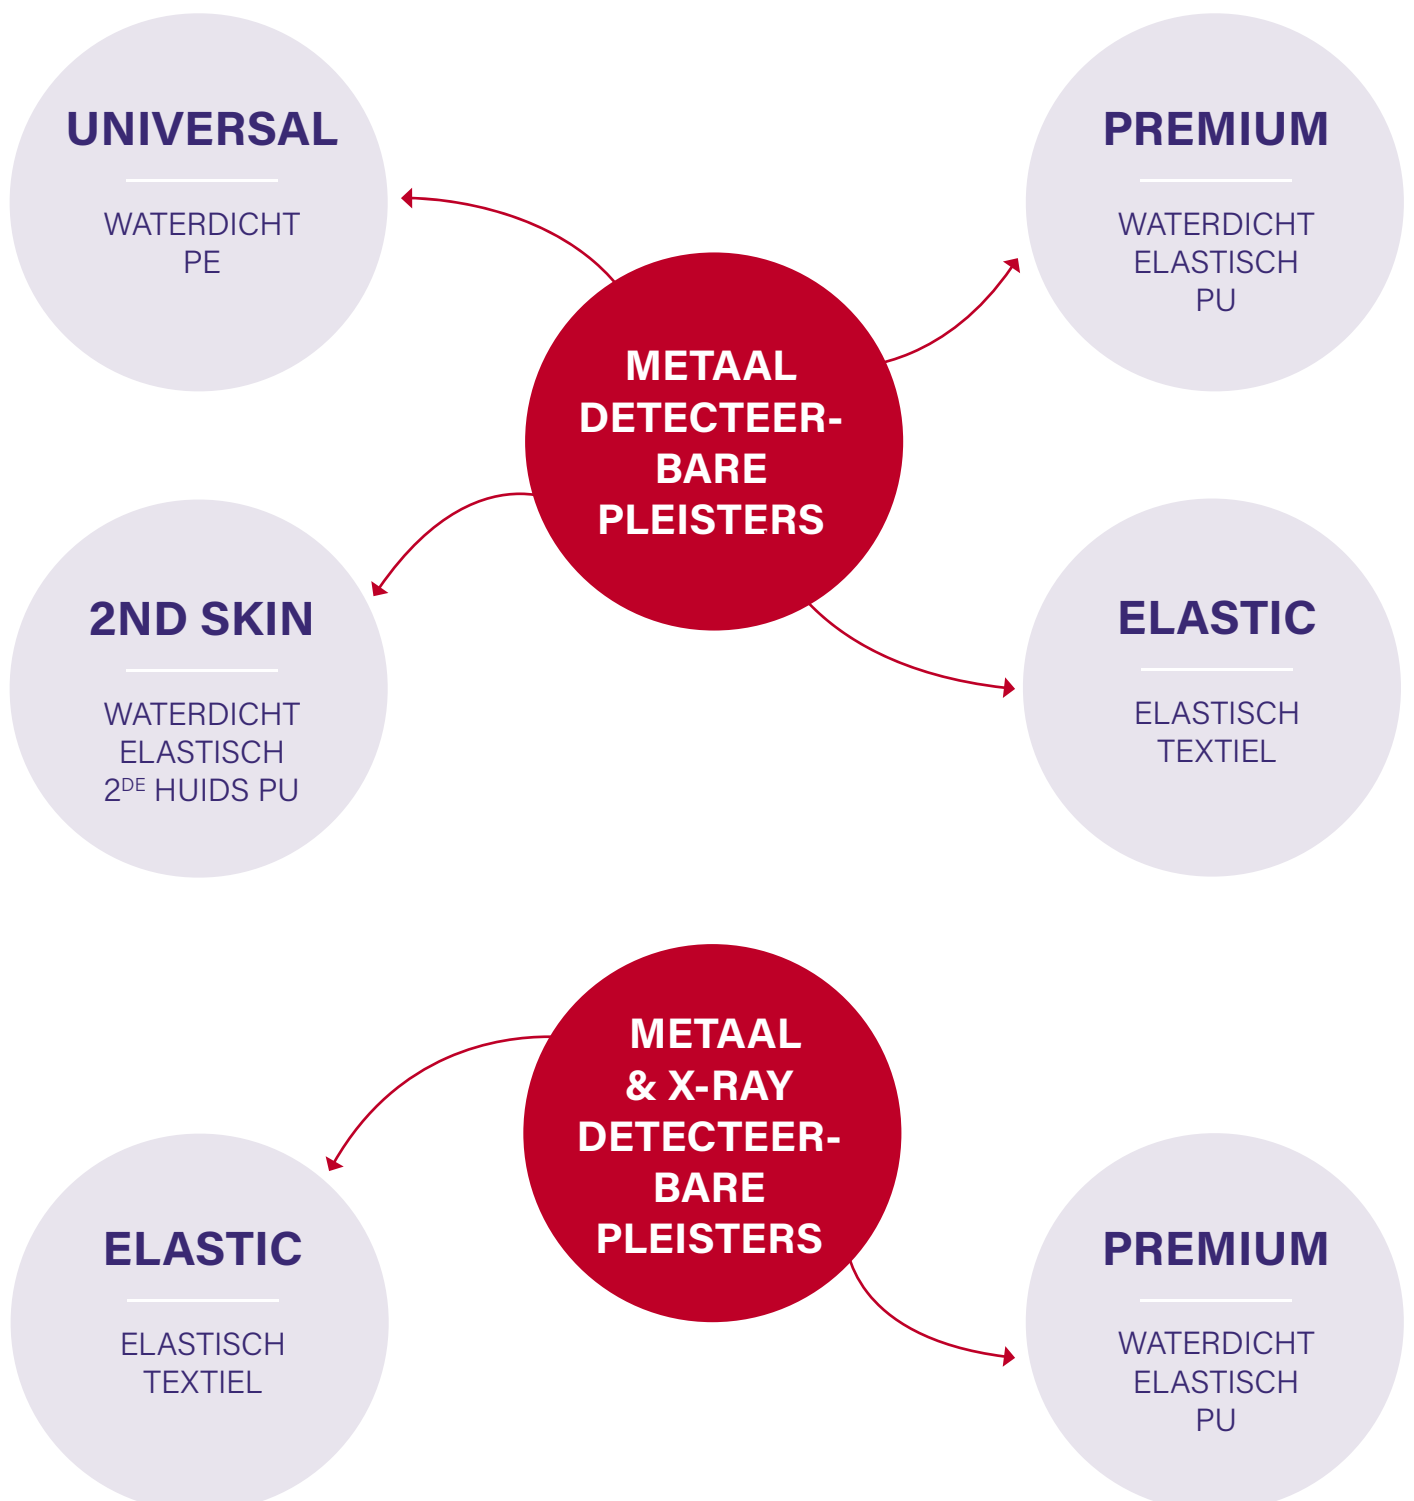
UNIVERSAL

WATERDICHT
PE

PREMIUM

WATERDICHT
ELASTISCH
PU

METAAL DETECTEERBARE PLEISTERS

2ND SKIN

WATERDICHT
ELASTISCH
2$^{DE}$ HUIDS PU

ELASTIC

ELASTISCH
TEXTIEL

METAAL & X-RAY DETECTEERBARE PLEISTERS

ELASTIC

ELASTISCH
TEXTIEL

PREMIUM

WATERDICHT
ELASTISCH
PU